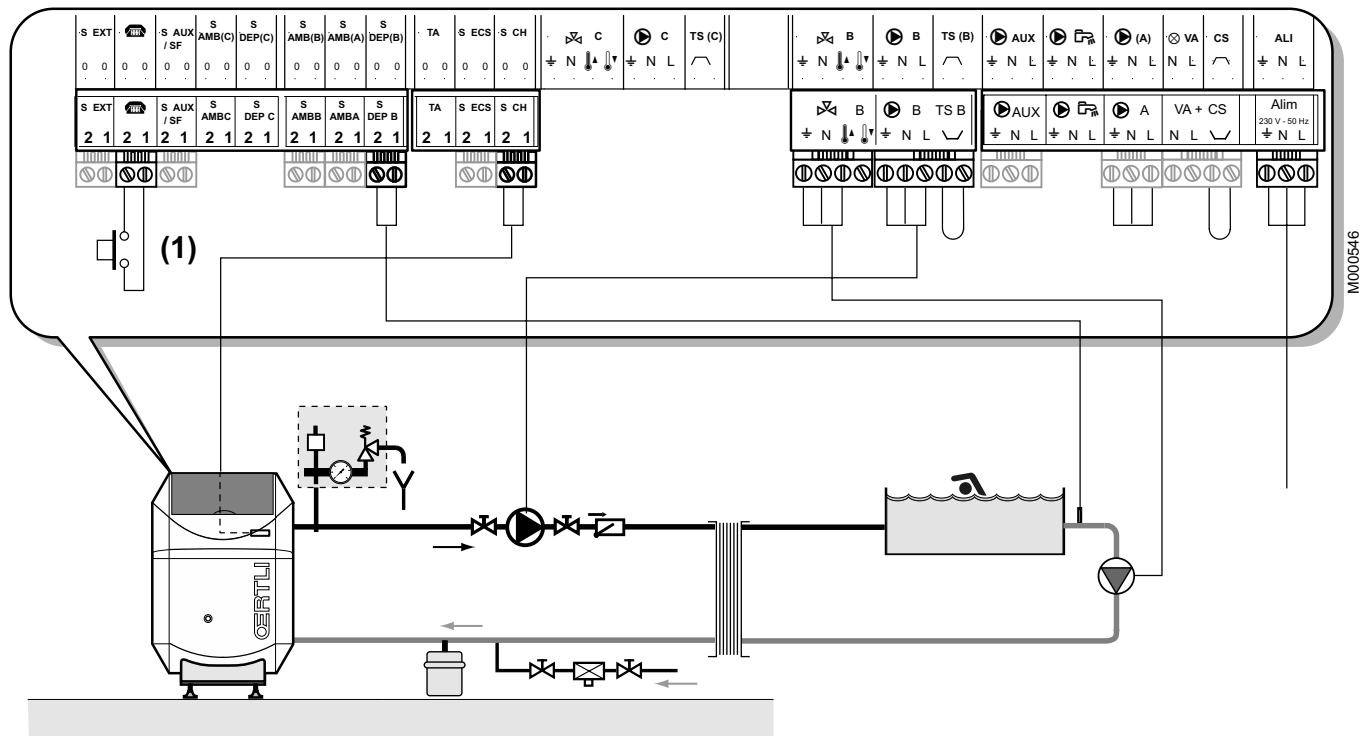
S EXT
S AUX / SF
S AMB(C)
S DEP(C)
S AMB(B)
S AMB(A)
S DEP(B)
TA
S ECS
S CH
C
C
TS (C)
B
B
TS (B)
AUX
(A)
VA
CS
ALI

0 0 0 0 0 0 0 0 0 0 0 0 0 0 0 0 0 0 0 0

N N L N L
N N L N L N L N L N L N L N L

S EXT
S AUX / SF
S AMBC
S DEP C
S AMBB
S AMBA
S DEP B
2 1 2 1 2 1 2 1 2 1 2 1 2 1 2 1
TA
S ECS
S CH
2 1 2 1 2 1

B
N
B
N L
TS B
AUX
N L
N L
A
N L
VA + CS
N L
Alim
230 V - 50 Hz
N L

(1)

M000546

OERTLI